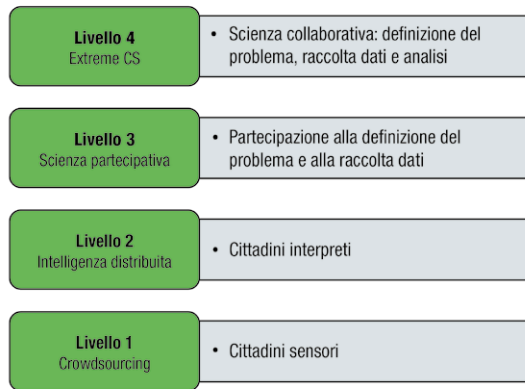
**Livello 4**
Extreme CS

• Scienza collaborativa: definizione del problema, raccolta dati e analisi

**Livello 3**
Scienza partecipativa

• Partecipazione alla definizione del problema e alla raccolta dati

**Livello 2**
Intelligenza distribuita

• Cittadini interpreti

**Livello 1**
Crowdsourcing

• Cittadini sensori